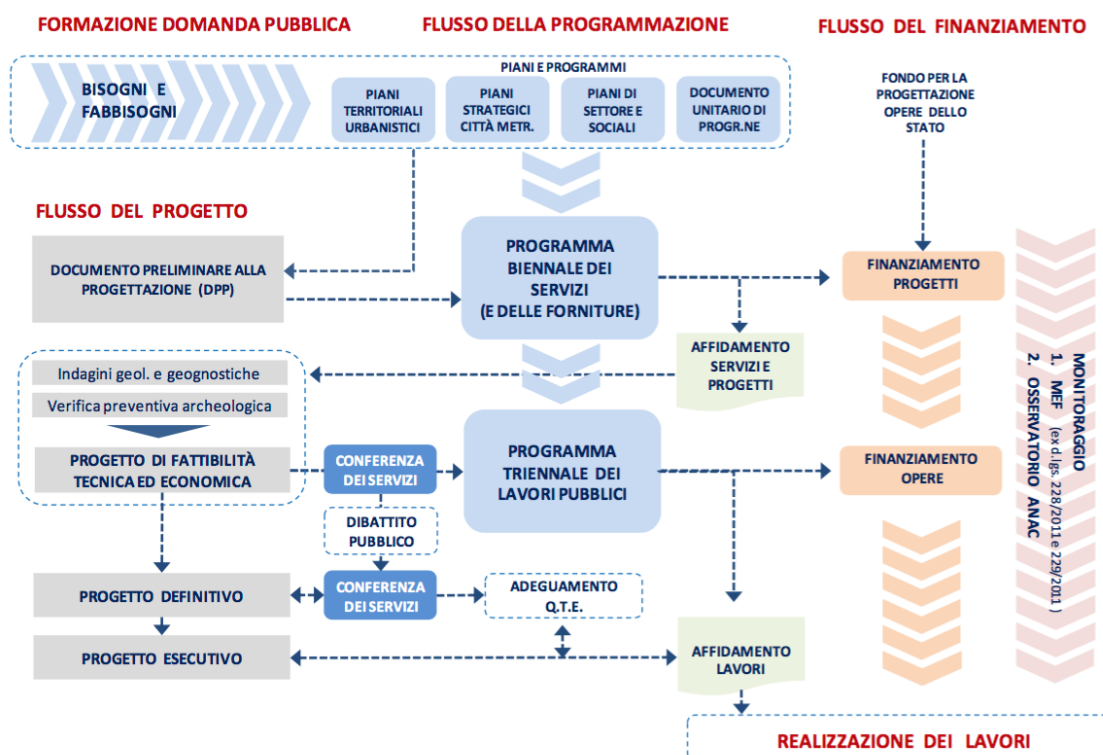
FORMAZIONE DOMANDA PUBBLICA

FLUSSO DELLA PROGRAMMAZIONE

FLUSSO DEL FINANZIAMENTO

BISOGNI E FABBISOGNI

PIANI E PROGRAMMI

PIANI TERRITORIALI URBANISTICI

PIANI STRATEGICI CITTÀ METR.

PIANI DI SETTORE E SOCIALI

DOCUMENTO UNITARIO DI PROGR.NE

FONDO PER LA PROGETTAZIONE OPERE DELLO STATO

FLUSSO DEL PROGETTO

DOCUMENTO PRELIMINARE ALLA PROGETTAZIONE (DPP)

PROGRAMMA BIENNALE DEI SERVIZI (E DELLE FORNITURE)

FINANZIAMENTO PROGETTI

AFFIDAMENTO SERVIZI E PROGETTI

MONITORAGGIO
1. MEF (ex d.lgs. 228/2011e 229/2011)
2. OSSERVATORIO ANAC

Indagini geol. e geognostiche

Verifica preventiva archeologica

PROGETTO DI FATTIBILITÀ TECNICA ED ECONOMICA

CONFERENZA DEI SERVIZI

PROGRAMMA TRIENNALE DEI LAVORI PUBBLICI

FINANZIAMENTO OPERE

DIBATTITO PUBBLICO

PROGETTO DEFINITIVO

CONFERENZA DEI SERVIZI

ADEGUAMENTO Q.T.E.

PROGETTO ESECUTIVO

AFFIDAMENTO LAVORI

REALIZZAZIONE DEI LAVORI